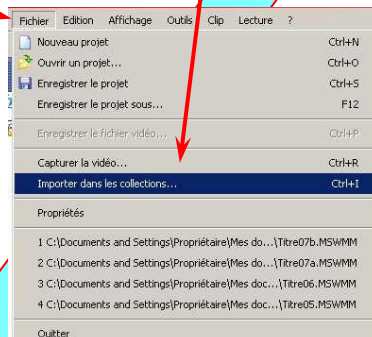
Fichier Edition Affichage Outils Clip Lecture ?

Nouveau projet Ctrl+N
Ouvrir un projet... Ctrl+O
Enregistrer le projet Ctrl+S
Enregistrer le projet sous... F12
Enregistrer le fichier vidéo... Ctrl+P
Capturer la vidéo... Ctrl+R
Importer dans les collections... Ctrl+I
Propriétés
1 C:\Documents and Settings\Propriétaire\Mes do...\Titre07b.MSWMM
2 C:\Documents and Settings\Propriétaire\Mes do...\Titre07a.MSWMM
3 C:\Documents and Settings\Propriétaire\Mes doc...\Titre06.MSWMM
4 C:\Documents and Settings\Propriétaire\Mes doc...\Titre05.MSWMM
Quitter